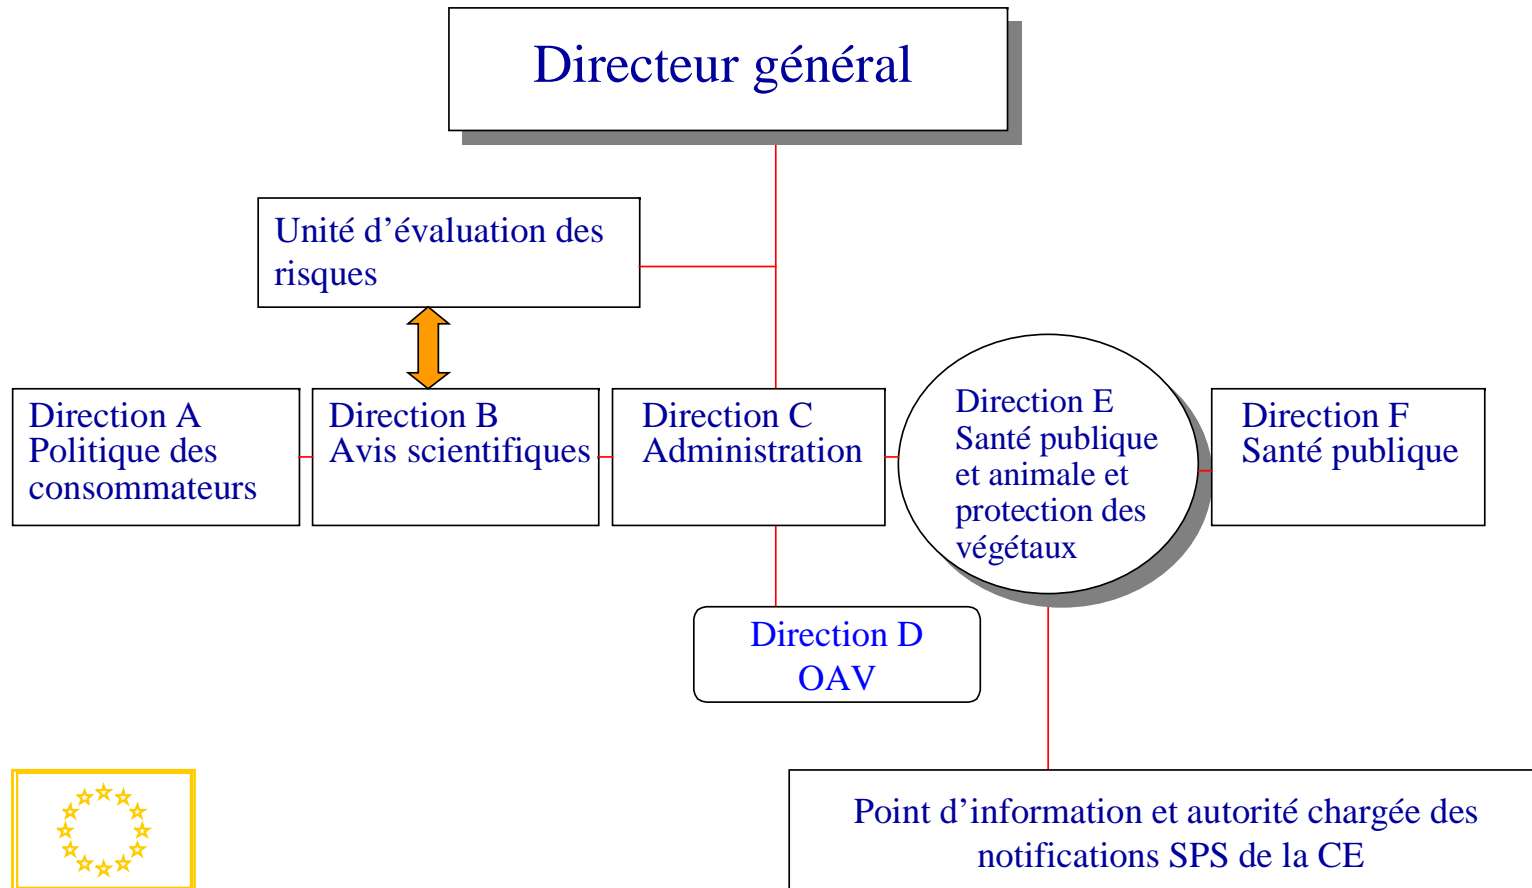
Directeur général

Unité d’évaluation des risques

Direction A
Politique des consommateurs

Direction B
Avis scientifiques

Direction C
Administration

Direction E
Santé publique et animale et protection des végétaux

Direction F
Santé publique

Direction D
OAV

Point d’information et autorité chargée des notifications SPS de la CE